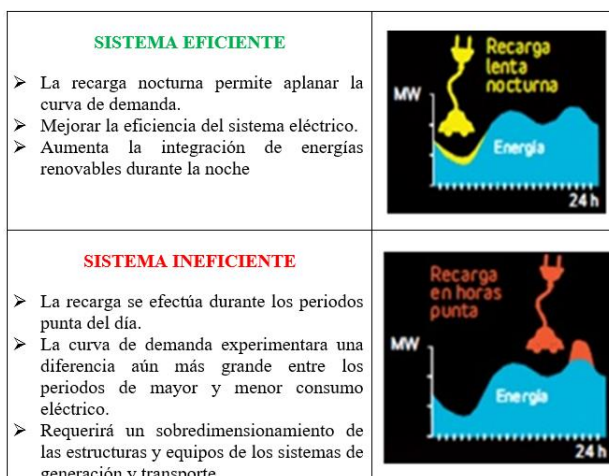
| SISTEMA EFICIENTE<br>➢ La recarga nocturna permite aplanar la curva de demanda.<br>➢ Mejorar la eficiencia del sistema eléctrico.<br>➢ Aumenta la integración de energías renovables durante la noche | Recarga lenta nocturna<br>MW<br>Energía<br>24 h |
|---|---|
| SISTEMA INEFICIENTE<br>➢ La recarga se efectúa durante los periodos punta del día.<br>➢ La curva de demanda experimentara una diferencia aún más grande entre los periodos de mayor y menor consumo eléctrico.<br>➢ Requerirá un sobredimensionamiento de las estructuras y equipos de los sistemas de generación y transporte | Recarga en horas punta<br>MW<br>Energía<br>24 h |